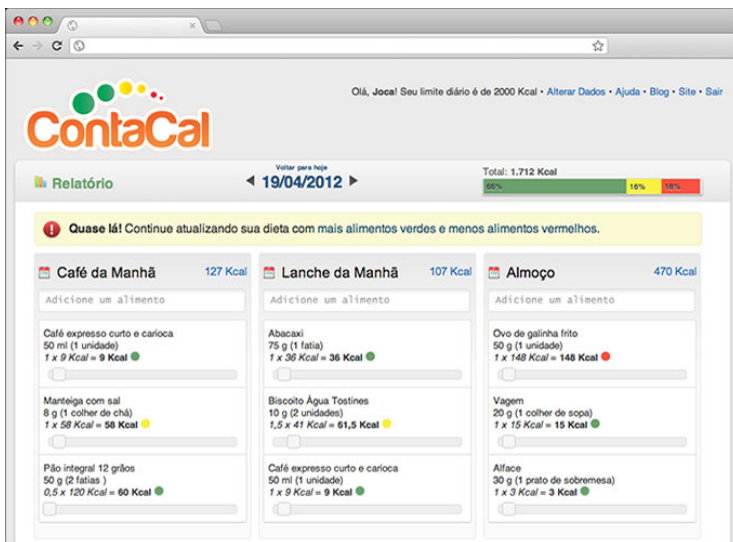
ContaCal

Olá, **Joca**! Seu limite diário é de 2000 Kcal • Alterar Dados • Ajuda • Blog • Site • Sair

Relatório

Voltar para hoje
◀ 19/04/2012 ▶

Total: 1.712 Kcal
66% 16% 18%

Quase lá! Continue atualizando sua dieta com mais alimentos verdes e menos alimentos vermelhos.

Café da Manhã 127 Kcal
Adicione um alimento

Café expresso curto e carioca
50 ml (1 unidade)
1 x 9 Kcal = 9 Kcal

Manteiga com sal
8 g (1 colher de chá)
1 x 58 Kcal = 58 Kcal

Pão integral 12 grãos
50 g (2 fatias)
0,5 x 120 Kcal = 60 Kcal

Lanche da Manhã 107 Kcal
Adicione um alimento

Abacaxi
75 g (1 fatia)
1 x 36 Kcal = 36 Kcal

Biscoito Água Tostines
10 g (2 unidades)
1,5 x 41 Kcal = 61,5 Kcal

Café expresso curto e carioca
50 ml (1 unidade)
1 x 9 Kcal = 9 Kcal

Almoço 470 Kcal
Adicione um alimento

Ovo de galinha frito
50 g (1 unidade)
1 x 148 Kcal = 148 Kcal

Vagem
20 g (1 colher de sopa)
1 x 15 Kcal = 15 Kcal

Alface
30 g (1 prato de sobremesa)
1 x 3 Kcal = 3 Kcal